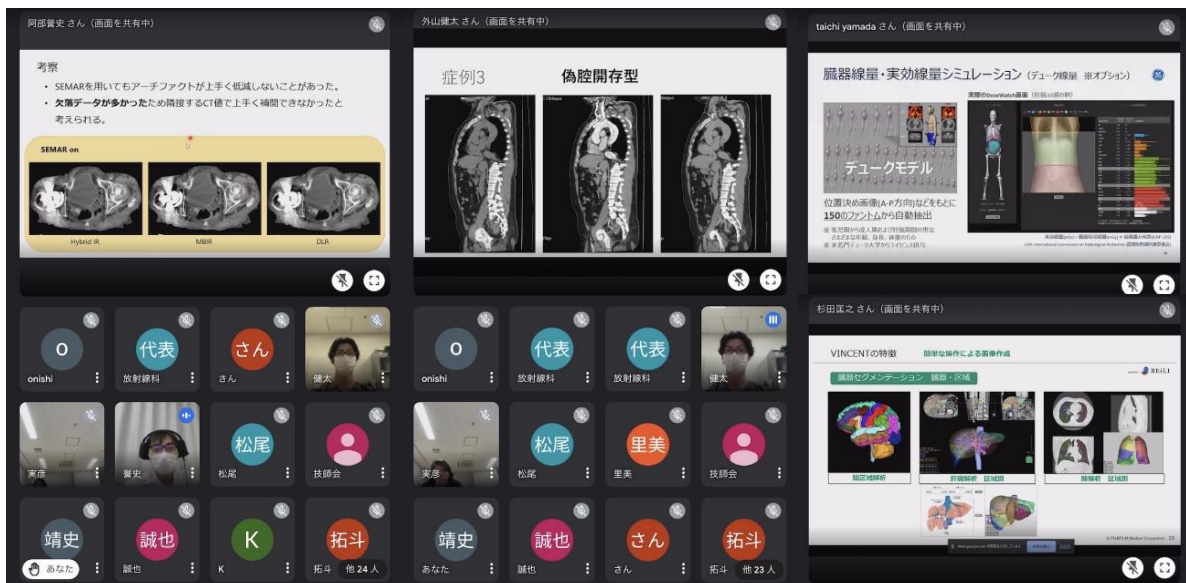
阿部誉史 さん（画面を共有中）

考察
• SEMARを用いてもアーチファクトが上手く低減しないことがあった。
• 欠落データが多かったため隣接するCT値で上手く補間できなかったと考えられる。

SEMAR on
Hybrid IR
MBIR
DLR

外山健太 さん（画面を共有中）

症例3 偽腔開存型

taichi yamada さん（画面を共有中）

臓器線量・実効線量シミュレーション（デューク線量 ※オプション）

デュークモデル
位置決め画像(A-P方向)などをもとに150のファントムから自動抽出

杉田匡之 さん（画面を共有中）

VINCENTの特徴 簡単な操作による画像作成
臓器セグメンテーション 臓器・区域
脳区域解析
肝臓解析 区域別
肺解析 区域別

O
onishi
代表
放射線科
さん
さん
健太
実彦
誉史
松尾
松尾
技師会
靖史
あなた
誠也
誠也
K
K
拓斗
拓斗 他 24 人

O
onishi
代表
放射線科
代表
放射線科
健太
実彦
松尾
松尾
里美
里美
技師会
靖史
あなた
誠也
誠也
さん
さん
拓斗
拓斗 他 23 人